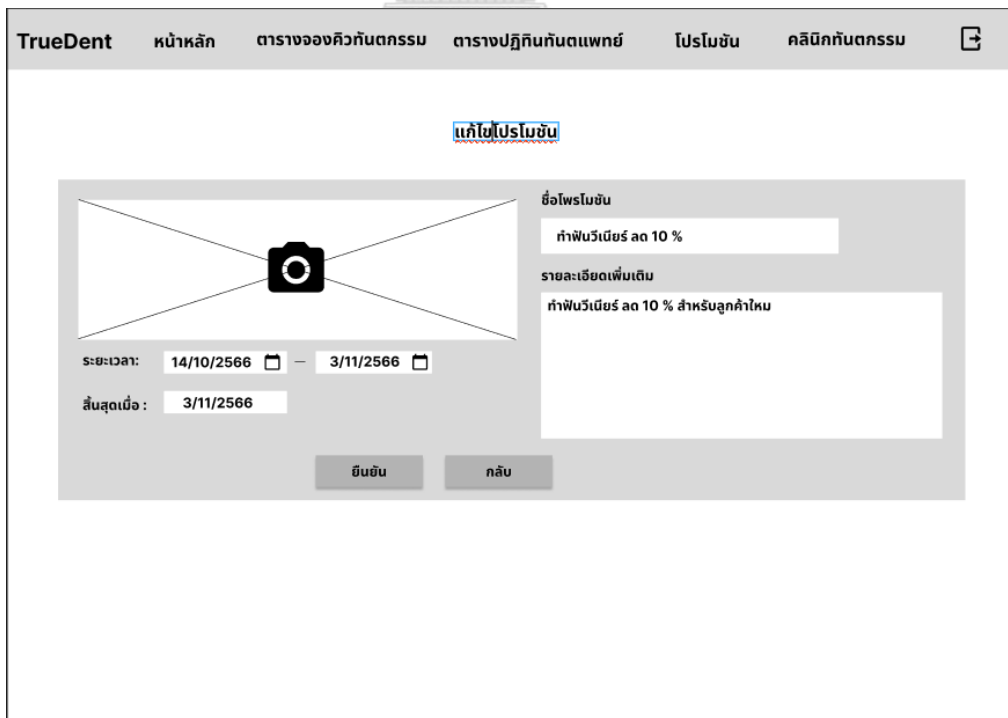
TrueDent หน้าหลัก ตารางจองคิวทันตกรรม ตารางปฏิทินทันตแพทย์ โปรโมชัน คลินิกทันตกรรม

แก้ไขโปรโมชัน

ชื่อโพรโมชัน

ทำฟันวีเนียร์ ลด 10 %

รายละเอียดเพิ่มเติม

ทำฟันวีเนียร์ ลด 10 % สำหรับลูกค้าใหม

ระยะเวลา: 14/10/2566 – 3/11/2566

สิ้นสุดเมื่อ : 3/11/2566

ยืนยัน กลับ